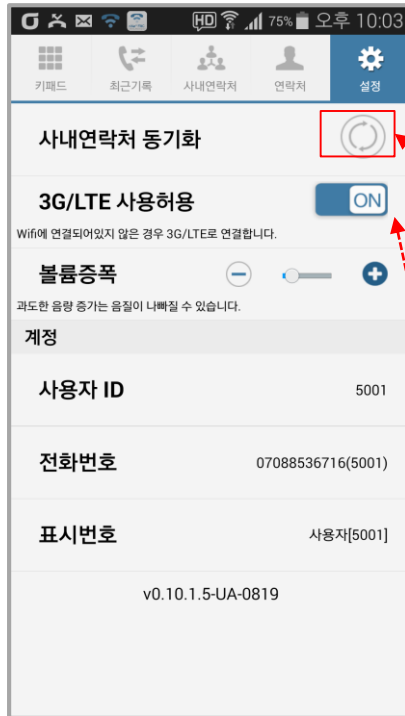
HD 75% 오후 10:03

키패드 최근기록 사내연락처 연락처 설정

사내연락처 동기화

3G/LTE 사용허용 ON

Wifi에 연결되어있지 않은 경우 3G/LTE로 연결합니다.

볼륨증폭

과도한 음량 증가는 음질이 나빠질 수 있습니다.

계정

사용자 ID 5001

전화번호 07088536716(5001)

표시번호 사용자[5001]

v0.10.1.5-UA-0819